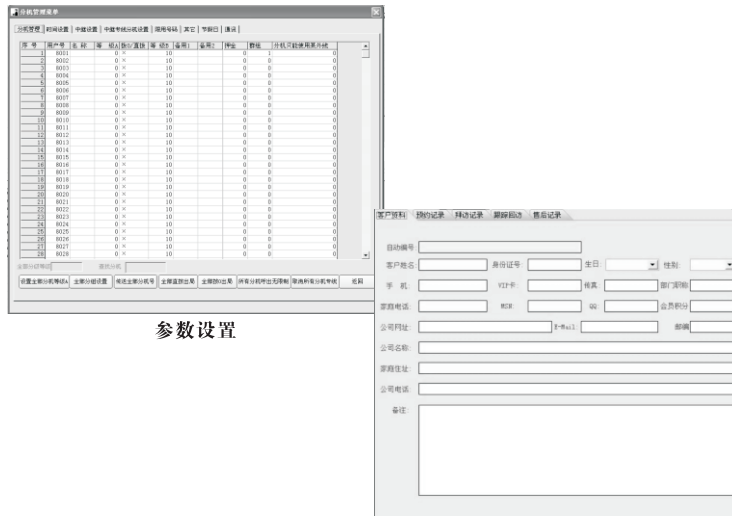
分机管理菜单

分机管理 | 时间设置 | 中继设置 | 中继专线分机设置 | 限用号码 | 其它 | 节假日 | 通讯

| 序号 | 用户号 | 名称 | 等级A | 数/置换 | 等级B | 备用1 | 备用2 | 押金 | 数组 | 分机只能使用某外线 |
|---|---|---|---|---|---|---|---|---|---|---|
| 1 | 8001 | | 0 | × | 10 | | | 0 | 1 | 0 |
| 2 | 8002 | | 0 | × | 10 | | | 0 | 0 | 0 |
| 3 | 8003 | | 0 | × | 10 | | | 0 | 0 | 0 |
| 4 | 8004 | | 0 | × | 10 | | | 0 | 0 | 0 |
| 5 | 8005 | | 0 | × | 10 | | | 0 | 0 | 0 |
| 6 | 8006 | | 0 | × | 10 | | | 0 | 0 | 0 |
| 7 | 8007 | | 0 | × | 10 | | | 0 | 0 | 0 |
| 8 | 8008 | | 0 | × | 10 | | | 0 | 0 | 0 |
| 9 | 8009 | | 0 | × | 10 | | | 0 | 0 | 0 |
| 10 | 8010 | | 0 | × | 10 | | | 0 | 0 | 0 |
| 11 | 8011 | | 0 | × | 10 | | | 0 | 0 | 0 |
| 12 | 8012 | | 0 | × | 10 | | | 0 | 0 | 0 |
| 13 | 8013 | | 0 | × | 10 | | | 0 | 0 | 0 |
| 14 | 8014 | | 0 | × | 10 | | | 0 | 0 | 0 |
| 15 | 8015 | | 0 | × | 10 | | | 0 | 0 | 0 |
| 16 | 8016 | | 0 | × | 10 | | | 0 | 0 | 0 |
| 17 | 8017 | | 0 | × | 10 | | | 0 | 0 | 0 |
| 18 | 8018 | | 0 | × | 10 | | | 0 | 0 | 0 |
| 19 | 8019 | | 0 | × | 10 | | | 0 | 0 | 0 |
| 20 | 8020 | | 0 | × | 10 | | | 0 | 0 | 0 |
| 21 | 8021 | | 0 | × | 10 | | | 0 | 0 | 0 |
| 22 | 8022 | | 0 | × | 10 | | | 0 | 0 | 0 |
| 23 | 8023 | | 0 | × | 10 | | | 0 | 0 | 0 |
| 24 | 8024 | | 0 | × | 10 | | | 0 | 0 | 0 |
| 25 | 8025 | | 0 | × | 10 | | | 0 | 0 | 0 |
| 26 | 8026 | | 0 | × | 10 | | | 0 | 0 | 0 |
| 27 | 8027 | | 0 | × | 10 | | | 0 | 0 | 0 |
| 28 | 8028 | | 0 | × | 10 | | | 0 | 0 | 0 |

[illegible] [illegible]

设置全部分机等级A | 全部分组设置 | 修改全部分机号 | 全部直拨出局 | 全部拨0出局 | 所有分机呼出无限制 | 取消所有分机专线 | 返回

参数设置

客户资料 | 预约记录 | 拜访记录 | 跟踪回访 | 售后记录

自动编号:
客户姓名: 身份证号: 生日: 性别:
手机: VIP卡: 传真: 部门职能:
家庭电话: MSN: QQ: 会员积分:
公司网址: E-Mail: 邮编:
公司名称:
家庭住址:
公司电话:
备注: